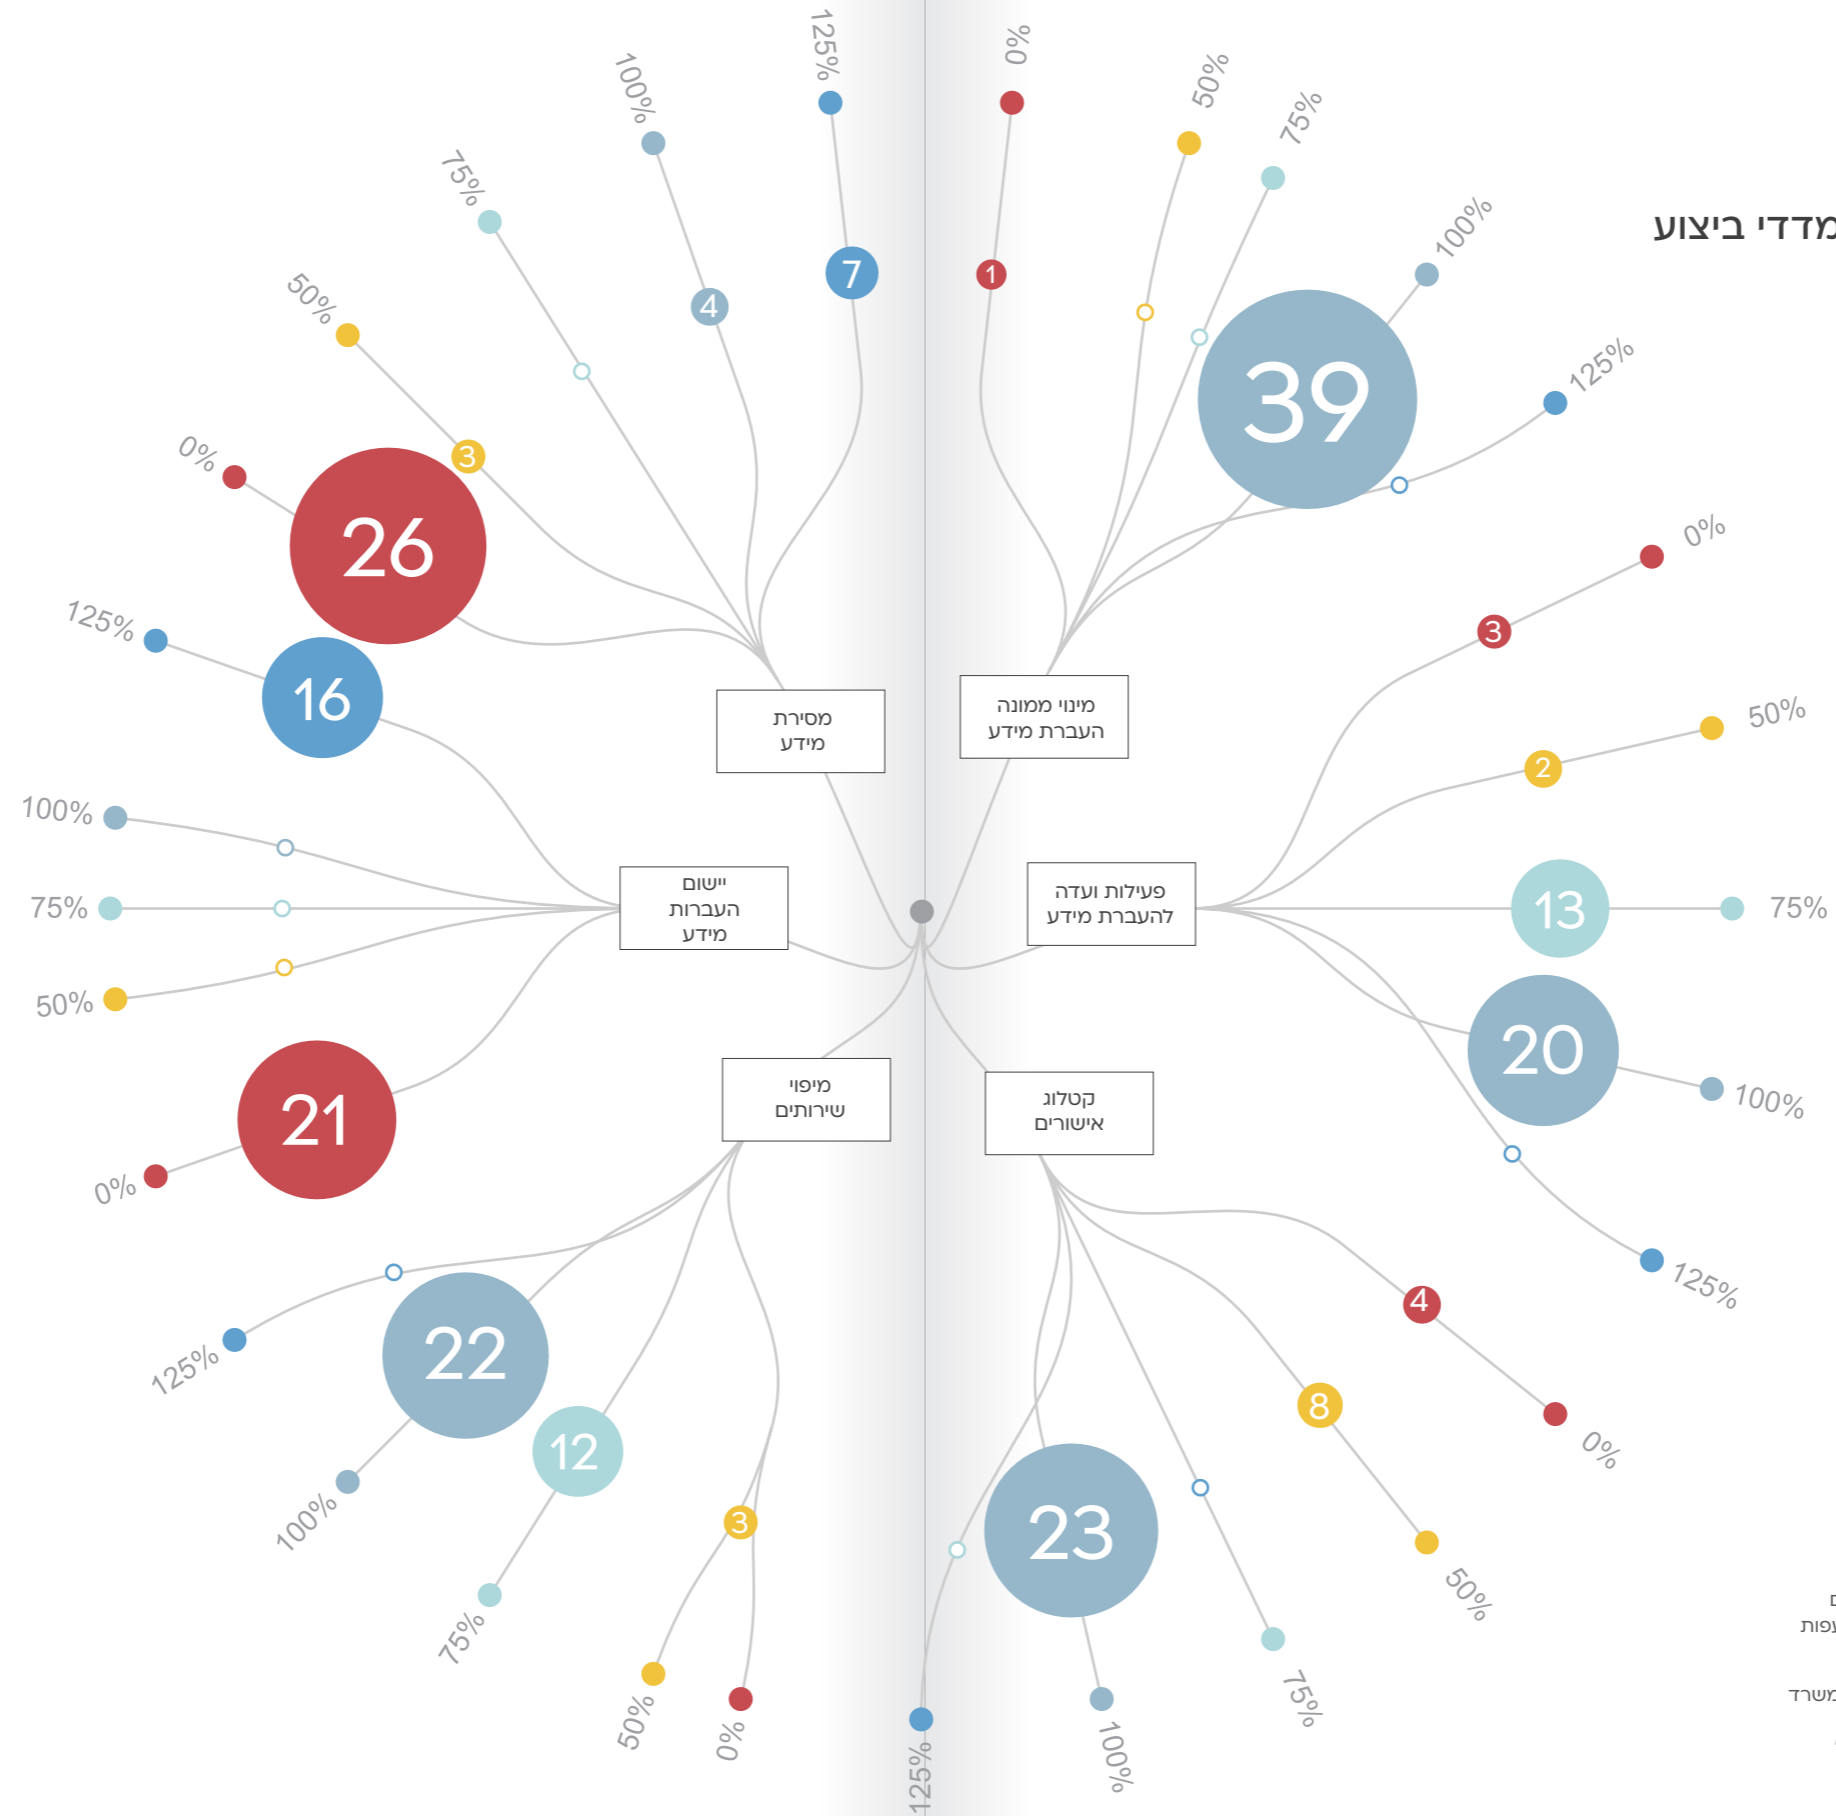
מדדי ביצוע

125%
100%
75%
50%
0%
7
4
3
26
125%
16
מסירת מידע

0%
50%
75%
100%
125%
1
39
מינוי ממונה העברת מידע

0%
3
50%
2
פעילות ועדה להעברת מידע
13
75%
20
100%
125%

100%
75%
50%
יישום העברות מידע
21
0%

מיפוי שירותים
125%
22
100%
12
75%
3
50%
0%

125%
קטלוג אישורים
23
100%
75%
8
50%
4
0%

נפות
משרד